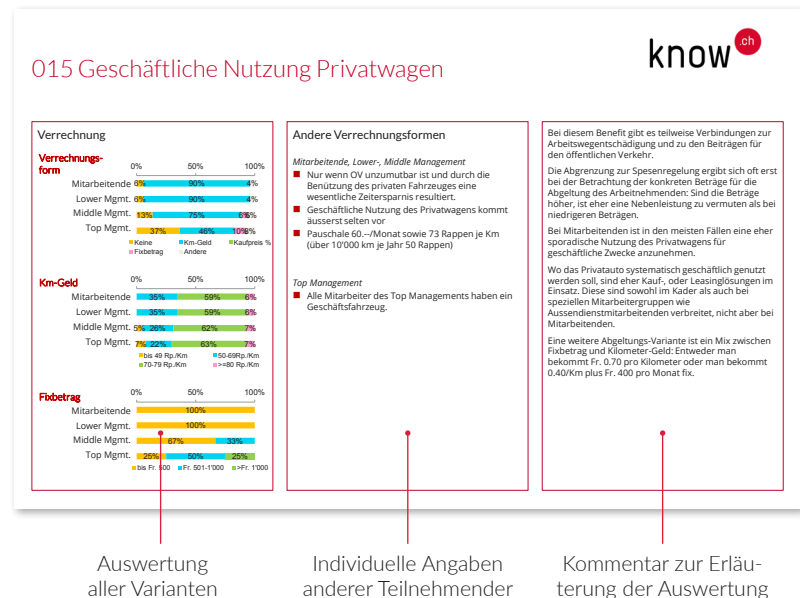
know .ch

015 Geschäftliche Nutzung Privatwagen

Verrechnung

Verrechnungsform

0% 50% 100%

| | | | |
|---|---|---|---|
| Mitarbeitende | 6% | 90% | 4% |
| Lower Mgmt. | 6% | 90% | 4% |
| Middle Mgmt. | 13% | 75% | 6% 6% |
| Top Mgmt. | 37% | 46% | 10% 8% |

Keine Km-Geld Kaufpreis % Fixbetrag Andere

Km-Geld

| | | | |
|---|---|---|---|
| Mitarbeitende | 35% | 59% | 6% |
| Lower Mgmt. | 35% | 59% | 6% |
| Middle Mgmt. | 5% 26% | 62% | 7% |
| Top Mgmt. | 7% 22% | 63% | 7% |

bis 49 Rp./Km 50-69Rp./Km 70-79 Rp./Km >=80 Rp./Km

Fixbetrag

0% 50% 100%

| | | | |
|---|---|---|---|
| Mitarbeitende | 100% | | |
| Lower Mgmt. | 100% | | |
| Middle Mgmt. | 67% | 33% | |
| Top Mgmt. | 25% | 50% | 25% |

bis Fr. 500 Fr. 501-1'000 >Fr. 1'000

Andere Verrechnungsformen

Mitarbeitende, Lower-, Middle Management

Nur wenn OV unzumutbar ist und durch die Benützung des privaten Fahrzeuges eine wesentliche Zeitersparnis resultiert.

Geschäftliche Nutzung des Privatwagens kommt äusserst selten vor

Pauschale 60.--/Monat sowie 73 Rappen je Km (über 10'000 km je Jahr 50 Rappen)

Top Management

Alle Mitarbeiter des Top Managements haben ein Geschäftsfahrzeug.

Bei diesem Benefit gibt es teilweise Verbindungen zur Arbeitswegentschädigung und zu den Beiträgen für den öffentlichen Verkehr.

Die Abgrenzung zur Spesenregelung ergibt sich oft erst bei der Betrachtung der konkreten Beträge für die Abgeltung des Arbeitnehmenden: Sind die Beträge höher, ist eher eine Nebenleistung zu vermuten als bei niedrigeren Beträgen.

Bei Mitarbeitenden ist in den meisten Fällen eine eher sporadische Nutzung des Privatwagens für geschäftliche Zwecke anzunehmen.

Wo das Privatauto systematisch geschäftlich genutzt werden soll, sind eher Kauf-, oder Leasinglösungen im Einsatz. Diese sind sowohl im Kader als auch bei speziellen Mitarbeitergruppen wie Aussendienstmitarbeitenden verbreitet, nicht aber bei Mitarbeitenden.

Eine weitere Abgeltungs-Variante ist ein Mix zwischen Fixbetrag und Kilometer-Geld: Entweder man bekommt Fr. 0.70 pro Kilometer oder man bekommt 0.40/Km plus Fr. 400 pro Monat fix.

Auswertung aller Varianten

Individuelle Angaben anderer Teilnehmender

Kommentar zur Erläuterung der Auswertung